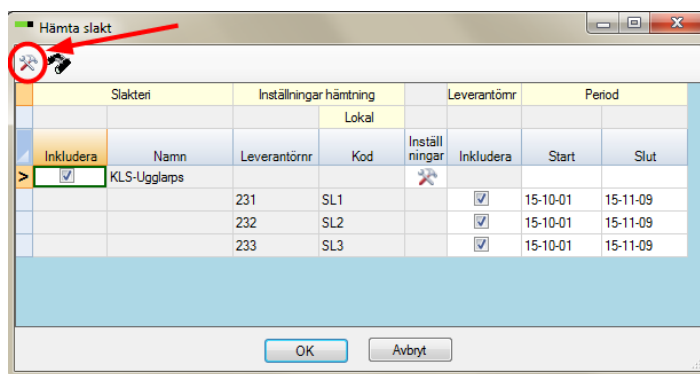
Hämta slakt

| Slakteri | | Inställningar hämtning | | | Leverantörnr | Period | |
|---|---|---|---|---|---|---|---|
| | | | Lokal | | | | |
| Inkludera | Namn | Leverantörnr | Kod | Inställningar | Inkludera | Start | Slut |
| ☑ | KLS-Ugglarps | | | | | | |
| | | 231 | SL1 | | ☑ | 15-10-01 | 15-11-09 |
| | | 232 | SL2 | | ☑ | 15-10-01 | 15-11-09 |
| | | 233 | SL3 | | ☑ | 15-10-01 | 15-11-09 |

OK Avbryt